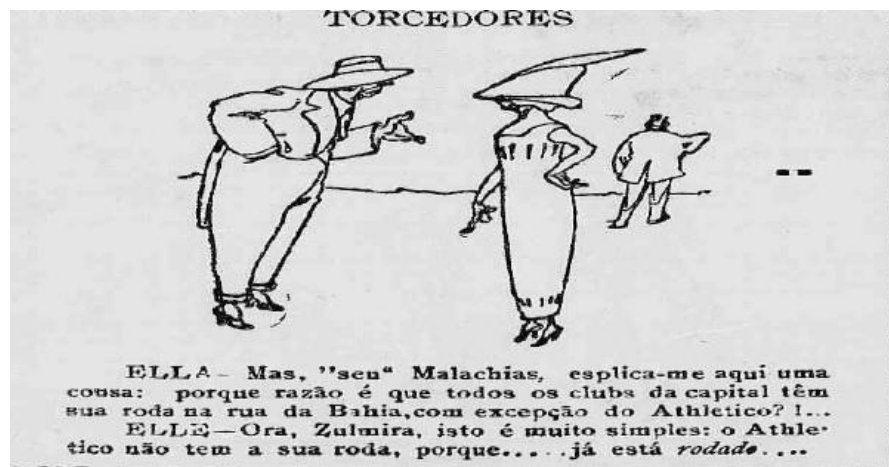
TORCEDORES

ELLA– Mas, "seu" Malachias, esplica-me aqui uma cousa: porque razão é que todos os clubs da capital têm sua roda na rua da Bahia, com excepção do Athletico? !...

ELLE–Ora, Zulmira, isto é muito simples: o Athletico não tem a sua roda, porque.....já está *rodado*....